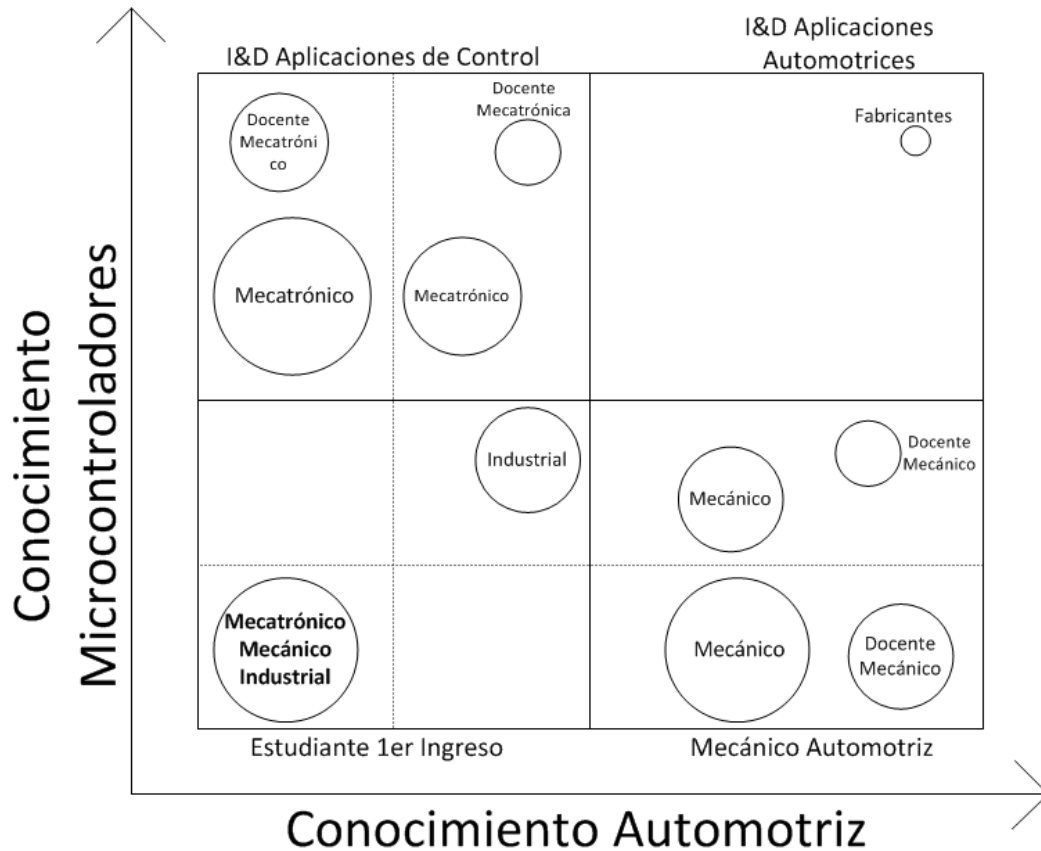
I&D Aplicaciones de Control

I&D Aplicaciones Automotrices

Docente Mecatrónico

Docente Mecatrónica

Fabricantes

Mecatrónico

Mecatrónico

Industrial

Docente Mecánico

Mecánico

Mecatrónico Mecánico Industrial

Mecánico

Docente Mecánico

Estudiante 1er Ingreso

Mecánico Automotriz

Conocimiento Microcontroladores

Conocimiento Automotriz